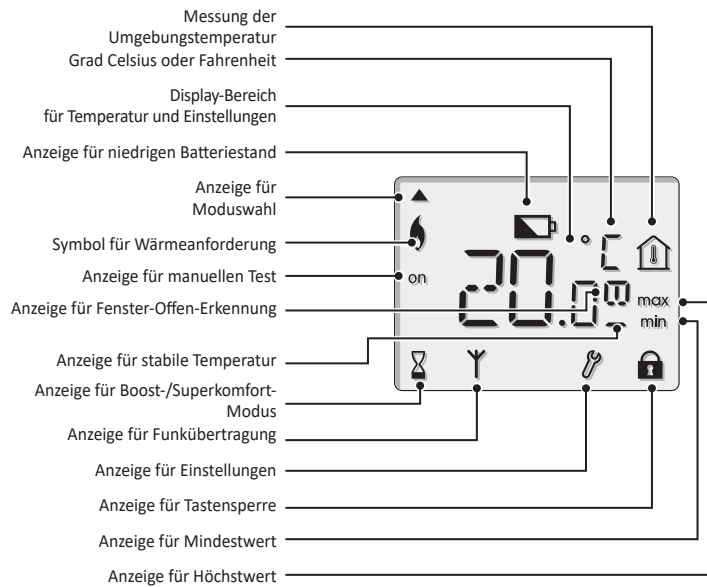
Messung der Umgebungstemperatur
Grad Celsius oder Fahrenheit
Display-Bereich für Temperatur und Einstellungen
Anzeige für niedrigen Batteriestand
Anzeige für Moduswahl
Symbol für Wärmeanforderung
Anzeige für manuellen Test
Anzeige für Fenster-Offen-Erkennung
Anzeige für stabile Temperatur
Anzeige für Boost-/Superkomfort-Modus
Anzeige für Funkübertragung
Anzeige für Einstellungen
Anzeige für Tastensperre
Anzeige für Mindestwert
Anzeige für Höchstwert

on
°C
20.0
max
min